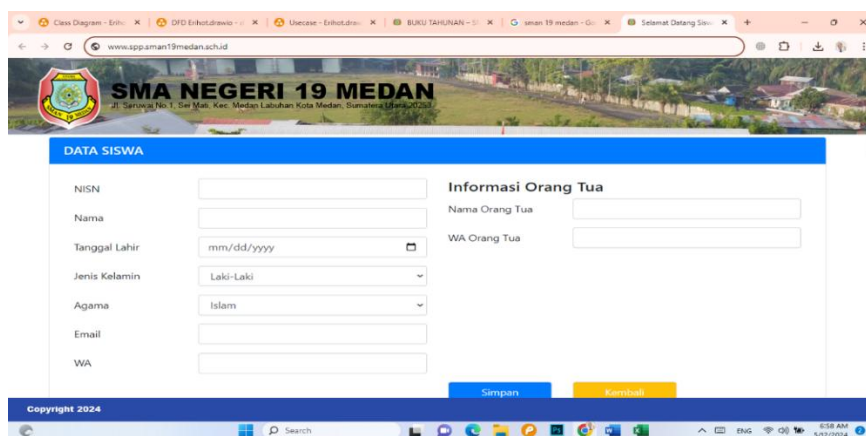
Class Diagram - Erihc ✕ | DFD Erihot.drawio - ✕ | Usecase - Erihot.draw ✕ | BUKU TAHUNAN - S ✕ | sman 19 medan - Go ✕ | Selamat Datang Sisw ✕ +

www.spp.sman19medan.sch.id

SMA NEGERI 19 MEDAN
Jl. Saruwai No.1, Sei Mati, Kec. Medan Labuhan Kota Medan, Sumatera Utara 20253

DATA SISWA

NISN

Nama

Tanggal Lahir mm/dd/yyyy

Jenis Kelamin Laki-Laki

Agama Islam

Email

WA

Informasi Orang Tua

Nama Orang Tua

WA Orang Tua

Simpan Kembali

Copyright 2024

Search

ENG 6:58 AM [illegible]